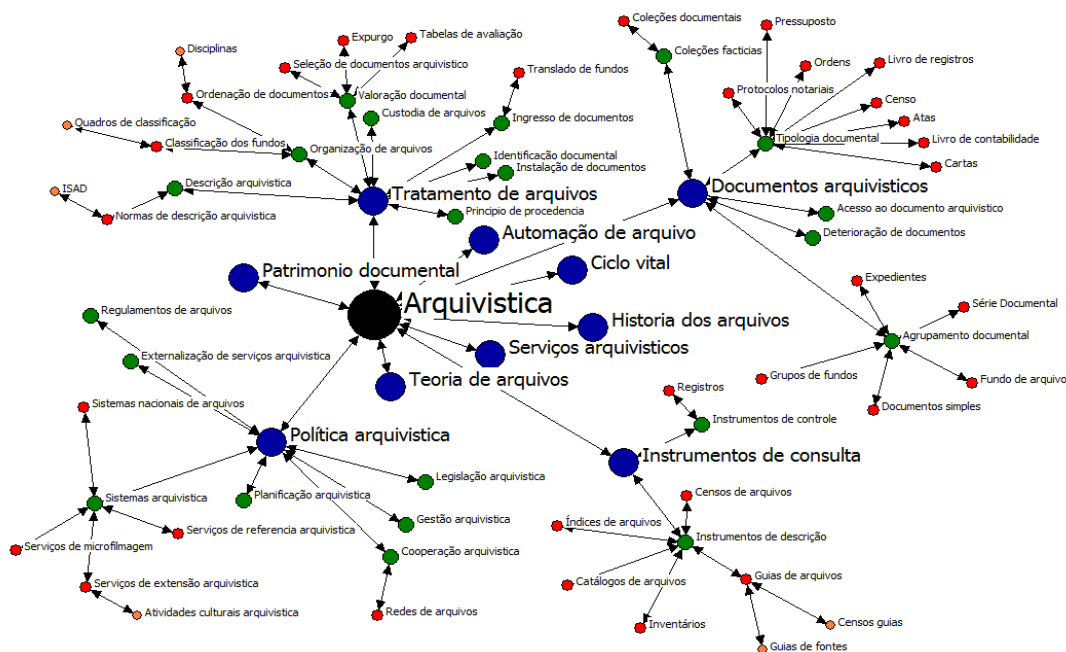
Disciplinas
Expurgo
Tabelas de avaliação
Seleção de documentos arquivistico
Ordenação de documentos
Valoração documental
Translado de fundos
Custodia de arquivos
Ingresso de documentos
Quadros de classificação
Classificação dos fundos
Organização de arquivos
Identificação documental
Instalação de documentos
ISAD
Descrição arquivistica
Normas de descrição arquivistica
Tratamento de arquivos
Principio de procedencia
Coleções documentais
Pressuposto
Coleções facticias
Ordens
Livro de registros
Protocolos notariais
Censo
Atas
Tipologia documental
Livro de contabilidade
Cartas
Documentos arquivisticos
Acesso ao documento arquivistico
Deterioração de documentos
Automação de arquivo
Patrimonio documental
Ciclo vital
Arquivistica
Historia dos arquivos
Serviços arquivisticos
Teoria de arquivos
Regulamentos de arquivos
Externalização de serviços arquivistica
Sistemas nacionais de arquivos
Política arquivistica
Expedientes
Série Documental
Agrupamento documental
Grupos de fundos
Fundo de arquivo
Documentos simples
Registros
Instrumentos de controle
Instrumentos de consulta
Sistemas arquivistica
Planificação arquivistica
Legislação arquivistica
Serviços de referencia arquivistica
Gestão arquivistica
Serviços de microfilmagem
Cooperação arquivistica
Serviços de extensão arquivistica
Atividades culturais arquivistica
Redes de arquivos
Censos de arquivos
Índices de arquivos
Instrumentos de descrição
Catálogos de arquivos
Guias de arquivos
Inventários
Censos guias
Guias de fontes